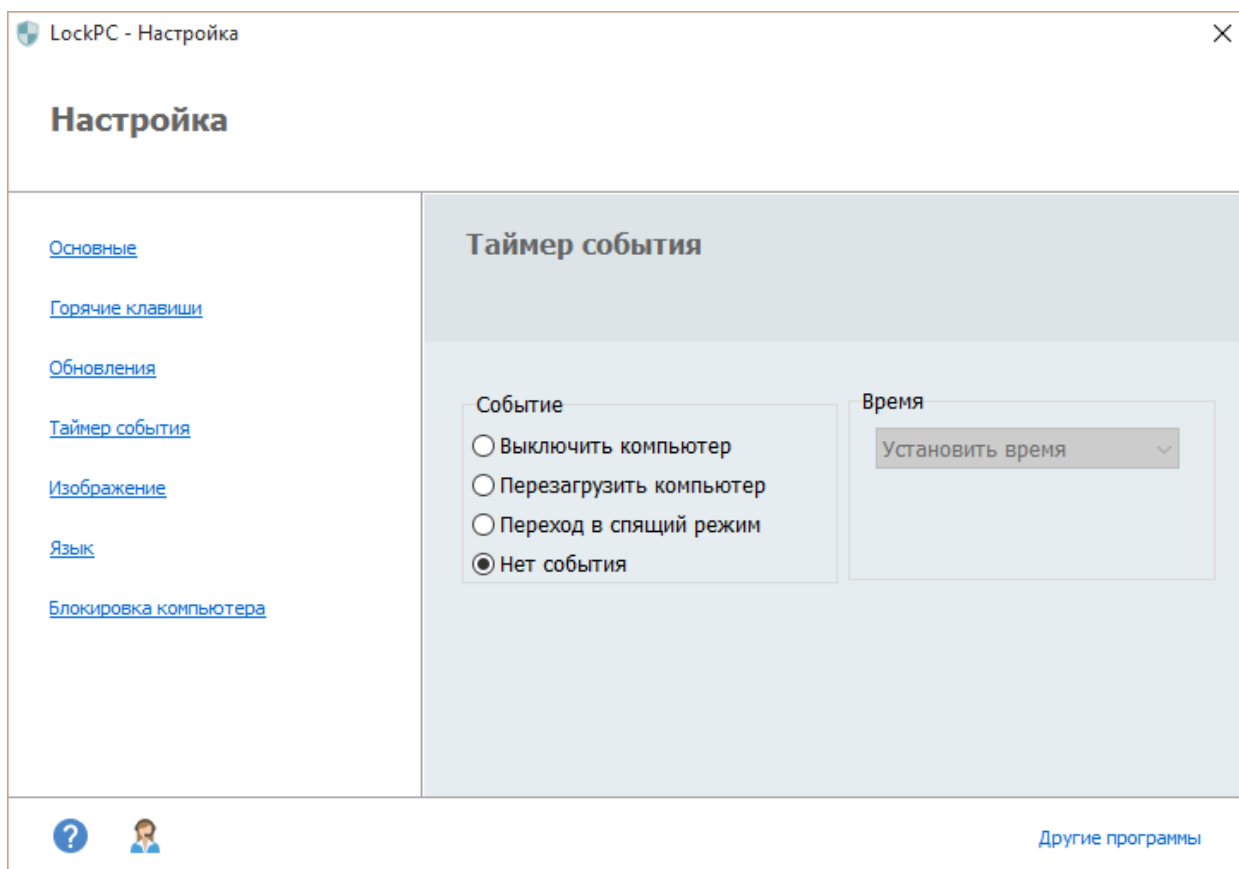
LockPC - Настройка

Настройка

Основные

Горячие клавиши

Обновления

Таймер события

Изображение

Язык

Блокировка компьютера

Таймер события

Событие

Выключить компьютер

Перезагрузить компьютер

Переход в спящий режим

Нет события

Время

Установить время

Другие программы